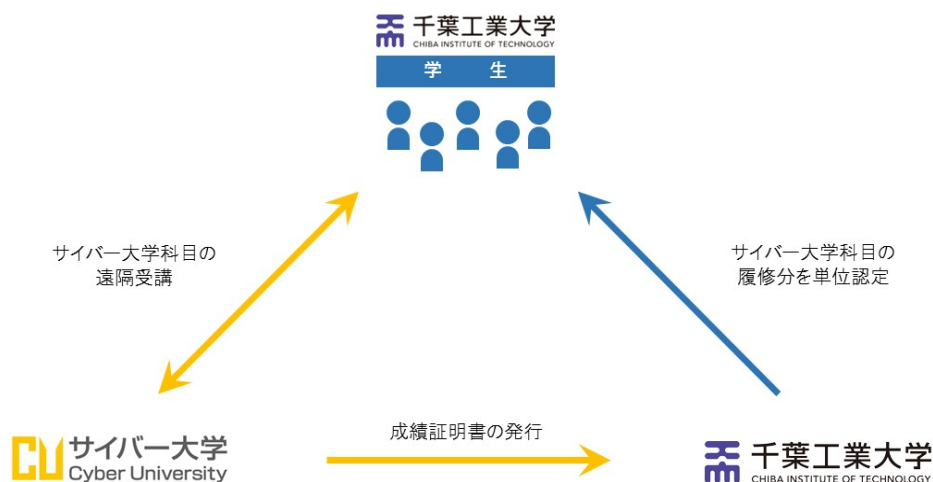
千葉工業大学
CHIBA INSTITUTE OF TECHNOLOGY
学　生

サイバー大学科目の
遠隔受講

サイバー大学科目の
履修分を単位認定

CU サイバー大学
Cyber University

成績証明書の発行

千葉工業大学
CHIBA INSTITUTE OF TECHNOLOGY